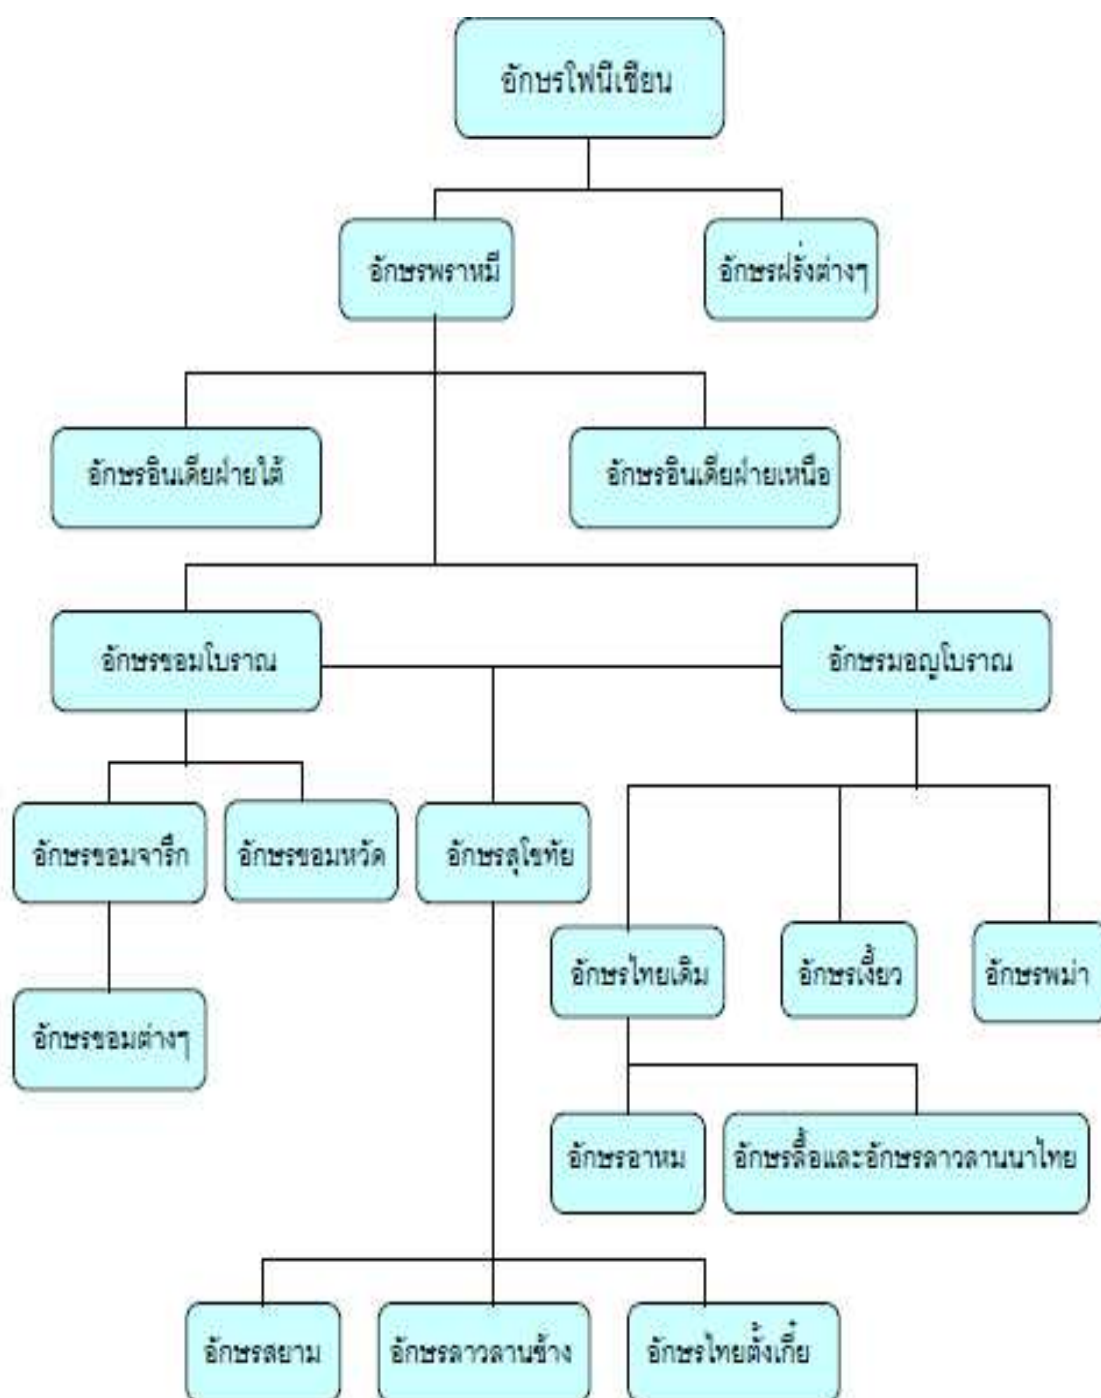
อักษรไฟนิเชียน

อักษรพราหมี

อักษรฝรั่งต่างๆ

อักษรอินเดียฝ่ายใต้

อักษรอินเดียฝ่ายเหนือ

อักษรขอมโบราณ

อักษรมอญโบราณ

อักษรขอมจารึก

อักษรขอมหวัด

อักษรสุโขทัย

อักษรไทยเดิม

อักษรเงี้ยว

อักษรพม่า

อักษรขอมต่างๆ

อักษรอาหม

อักษรลื้อและอักษรลาวลานนาไทย

อักษรสยาม

อักษรลาวลานช้าง

อักษรไทยตั้งเกี๋ย